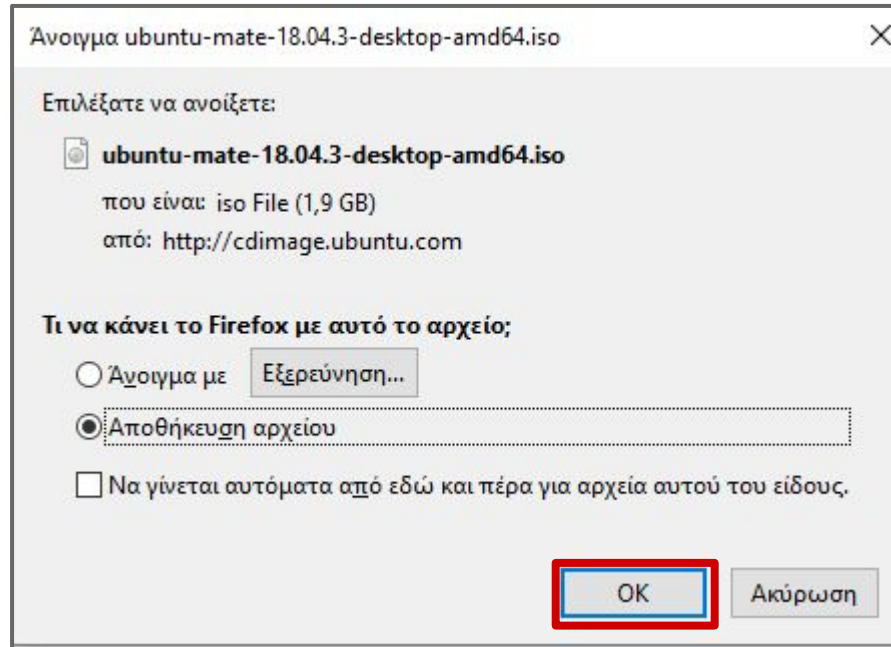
Άνοιγμα ubuntu-mate-18.04.3-desktop-amd64.iso

Επιλέξατε να ανοίξετε:

ubuntu-mate-18.04.3-desktop-amd64.iso

που είναι: iso File (1,9 GB)

από: http://cdimage.ubuntu.com

Τι να κάνει το Firefox με αυτό το αρχείο;

Άνοιγμα με Εξερεύνηση...

Αποθήκευση αρχείου

Να γίνεται αυτόματα από εδώ και πέρα για αρχεία αυτού του είδους.

OK Ακύρωση